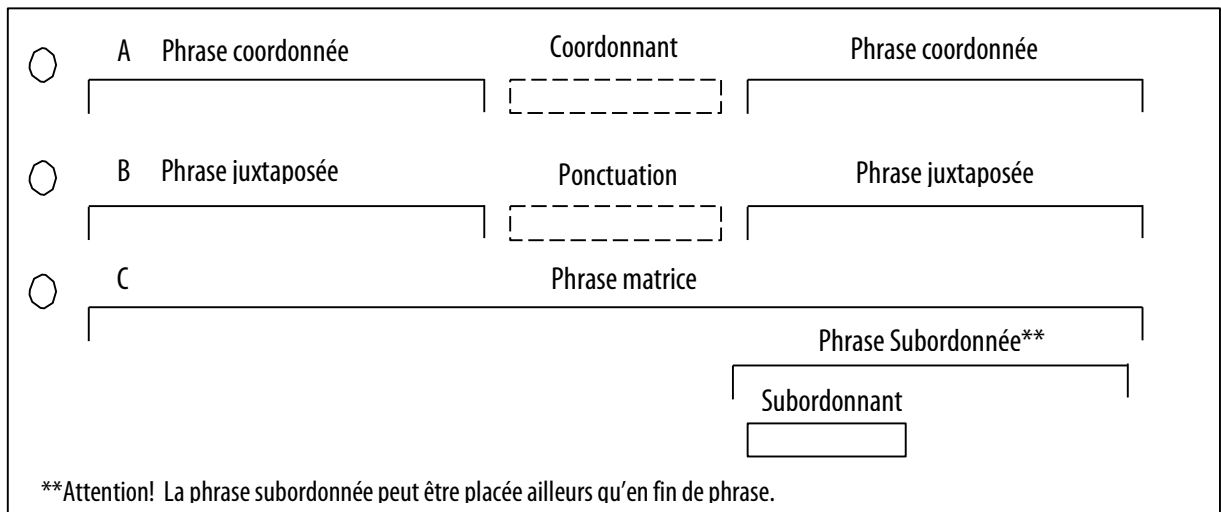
A Phrase coordonnée

Coordonnant

Phrase coordonnée

B Phrase juxtaposée

Ponctuation

Phrase juxtaposée

C

Phrase matrice

Phrase Subordonnée**

Subordonnant

**Attention! La phrase subordonnée peut être placée ailleurs qu'en fin de phrase.